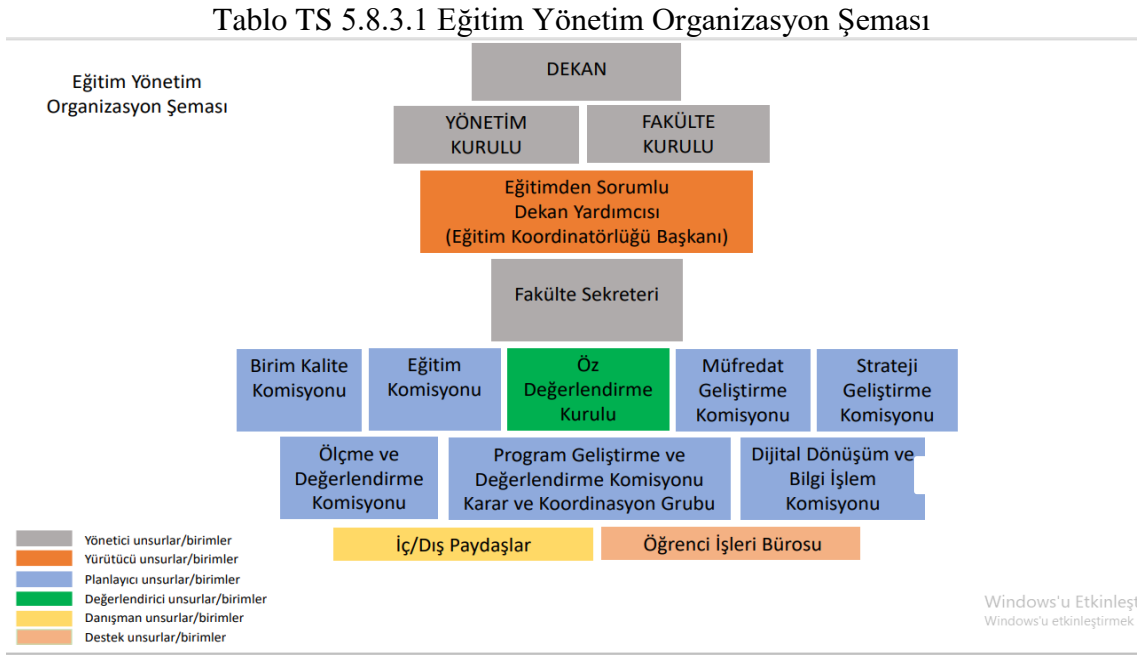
Tablo TS 5.8.3.1 Eğitim Yönetim Organizasyon Şeması

Eğitim Yönetim Organizasyon Şeması

DEKAN

YÖNETİM KURULU

FAKÜLTE KURULU

Eğitimden Sorumlu Dekan Yardımcısı (Eğitim Koordinatörlüğü Başkanı)

Fakülte Sekreteri

Birim Kalite Komisyonu

Eğitim Komisyonu

Öz Değerlendirme Kurulu

Müfredat Geliştirme Komisyonu

Strateji Geliştirme Komisyonu

Ölçme ve Değerlendirme Komisyonu

Program Geliştirme ve Değerlendirme Komisyonu Karar ve Koordinasyon Grubu

Dijital Dönüşüm ve Bilgi İşlem Komisyonu

İç/Dış Paydaşlar

Öğrenci İşleri Bürosu

Yönetici unsurlar/birimler
Yürütücü unsurlar/birimler
Planlayıcı unsurlar/birimler
Değerlendirici unsurlar/birimler
Danışman unsurlar/birimler
Destek unsurlar/birimler

Windows'u Etkinleşt
Windows'u etkinleştirmek